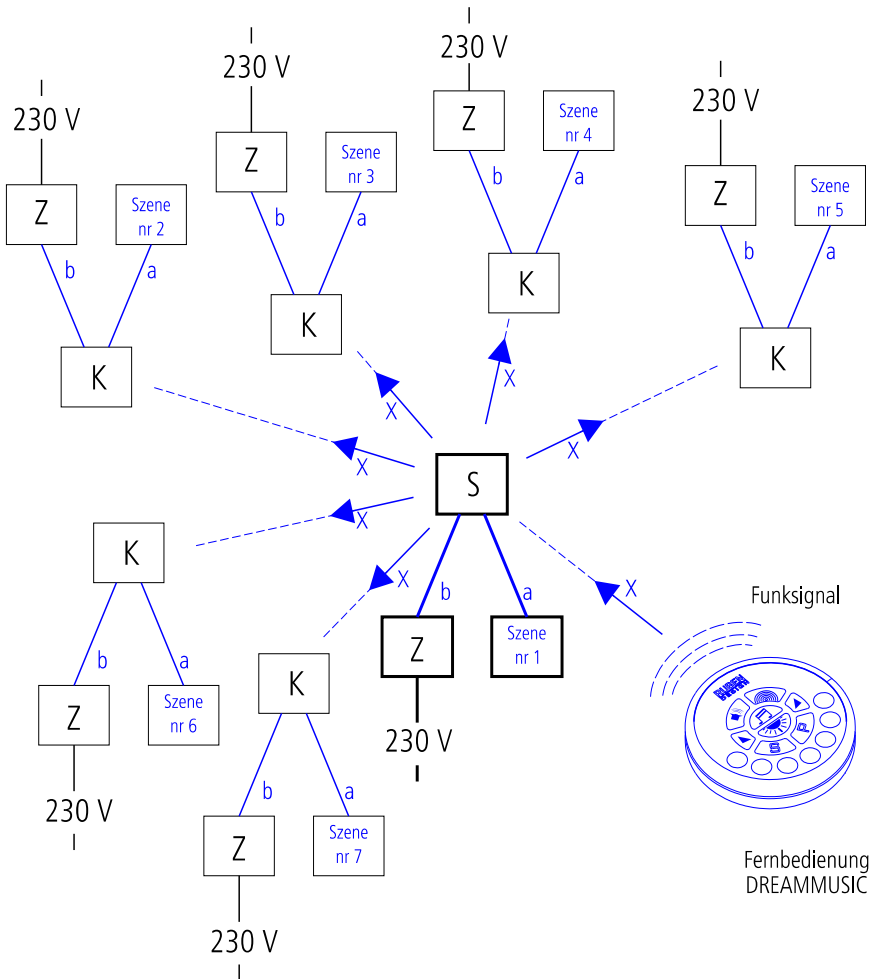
230 V
Z
Szene nr 2
b
a
K

230 V
Z
Szene nr 3
b
a
K

230 V
Z
Szene nr 4
b
a
K

230 V
Z
Szene nr 5
b
a
K

X
X
X
X
X
X
X

S

K
b
a
Z
Szene nr 6
230 V

K
b
a
Z
Szene nr 7
230 V

b
a
Z
Szene nr 1
230 V

Funksignal

Fernbedienung DREAMMUSIC